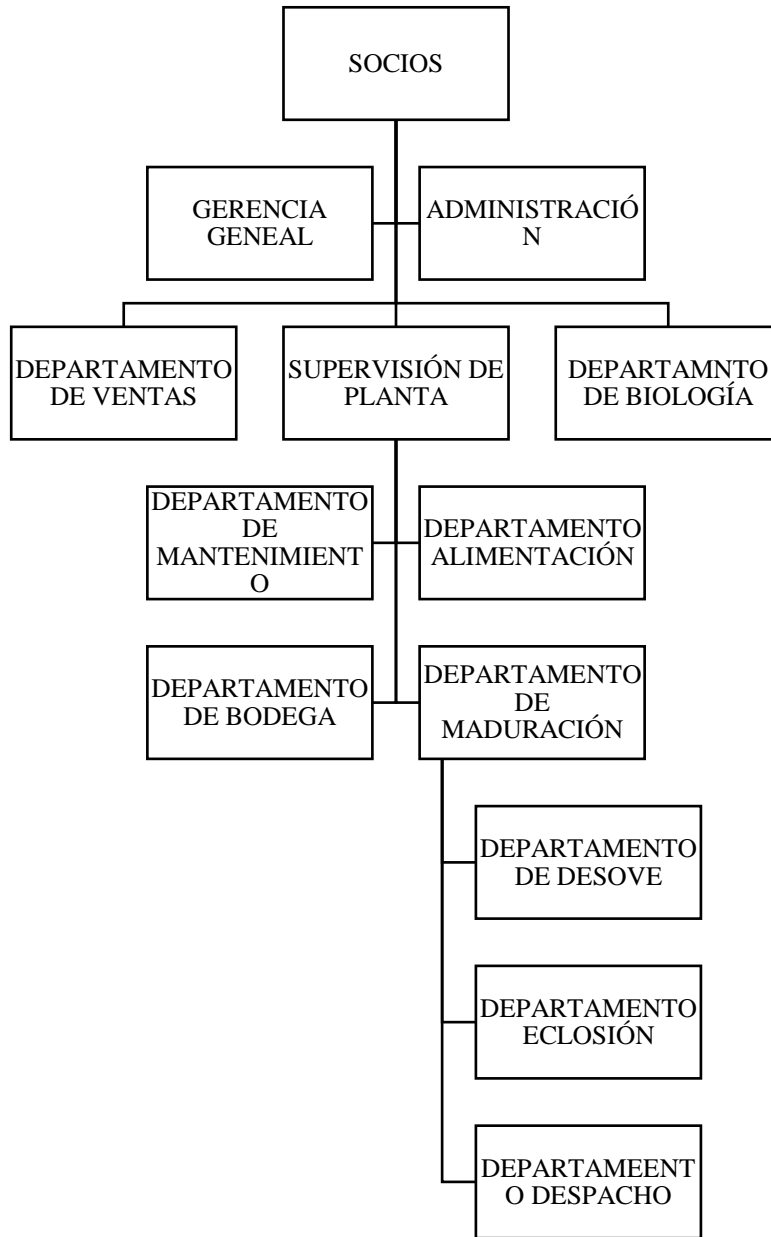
SOCIOS

GERENCIA GENEAL

ADMINISTRACIÓ N

DEPARTAMENTO DE VENTAS

SUPERVISIÓN DE PLANTA

DEPARTAMNTO DE BIOLOGÍA

DEPARTAMENTO DE MANTENIMIENT O

DEPARTAMENTO ALIMENTACIÓN

DEPARTAMENTO DE BODEGA

DEPARTAMENTO DE MADURACIÓN

DEPARTAMENTO DE DESOVE

DEPARTAMENTO ECLOSIÓN

DEPARTAMEENT O DESPACHO